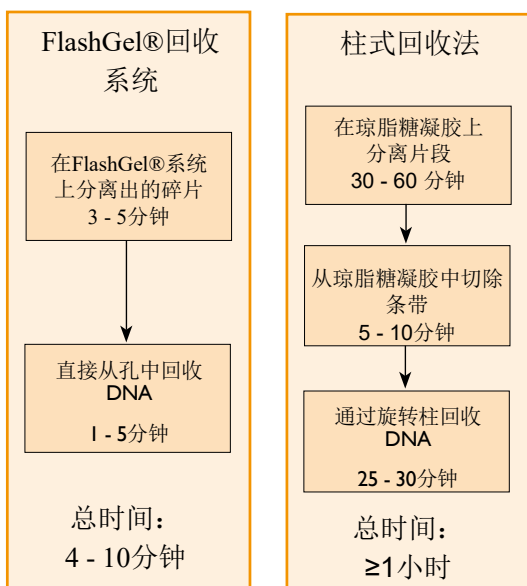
FlashGel®回收系统

在FlashGel®系统上分离出的碎片
3 - 5分钟

直接从孔中回收DNA

1 - 5分钟

总时间：
4 - 10分钟

柱式回收法

在琼脂糖凝胶上分离片段
30 - 60 分钟

从琼脂糖凝胶中切除条带
5 - 10分钟

通过旋转柱回收DNA

25 - 30分钟

总时间：
≥1小时